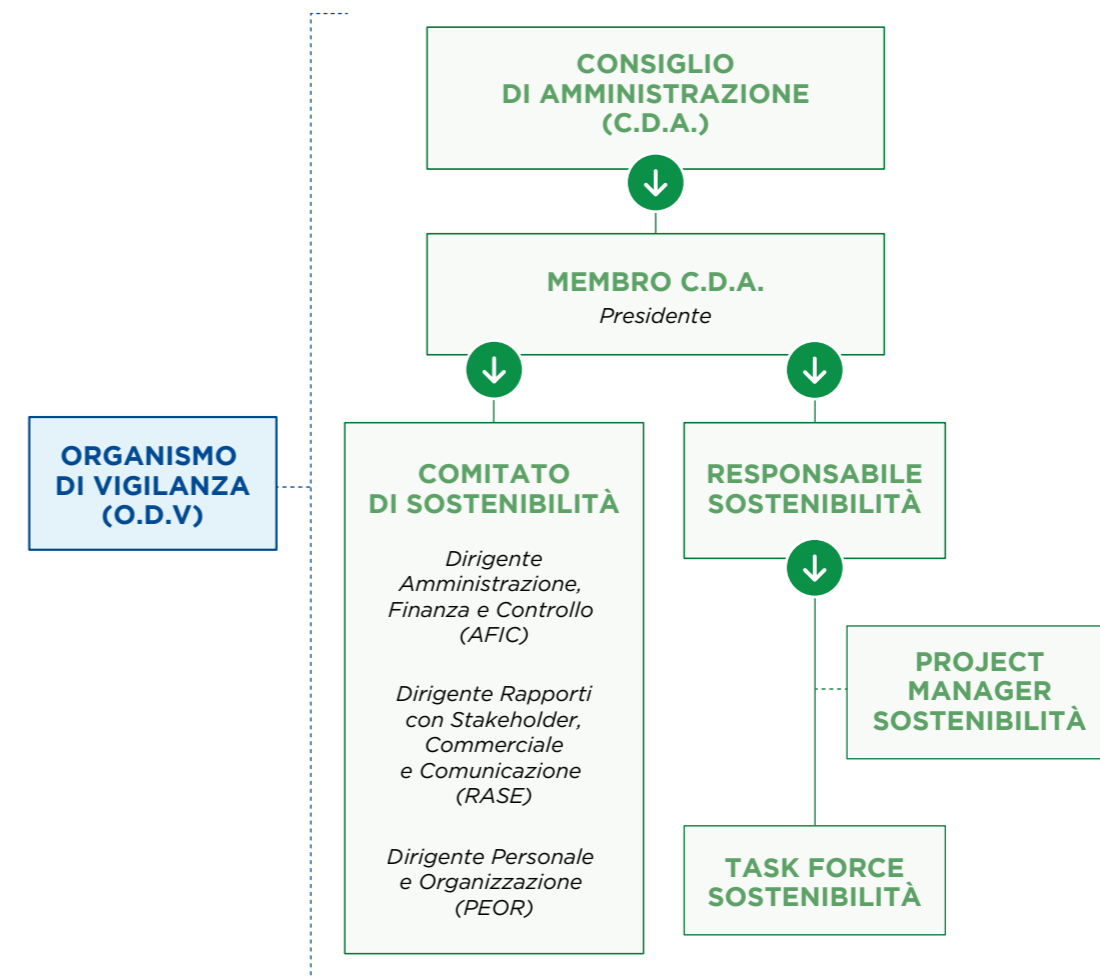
CONSIGLIO DI AMMINISTRAZIONE (C.D.A.)

MEMBRO C.D.A.
Presidente

ORGANISMO DI VIGILANZA (O.D.V)

COMITATO DI SOSTENIBILITÀ

Dirigente Amministrazione, Finanza e Controllo (AFIC)

Dirigente Rapporti con Stakeholder, Commerciale e Comunicazione (RASE)

Dirigente Personale e Organizzazione (PEOR)

RESPONSABILE SOSTENIBILITÀ

PROJECT MANAGER SOSTENIBILITÀ

TASK FORCE SOSTENIBILITÀ